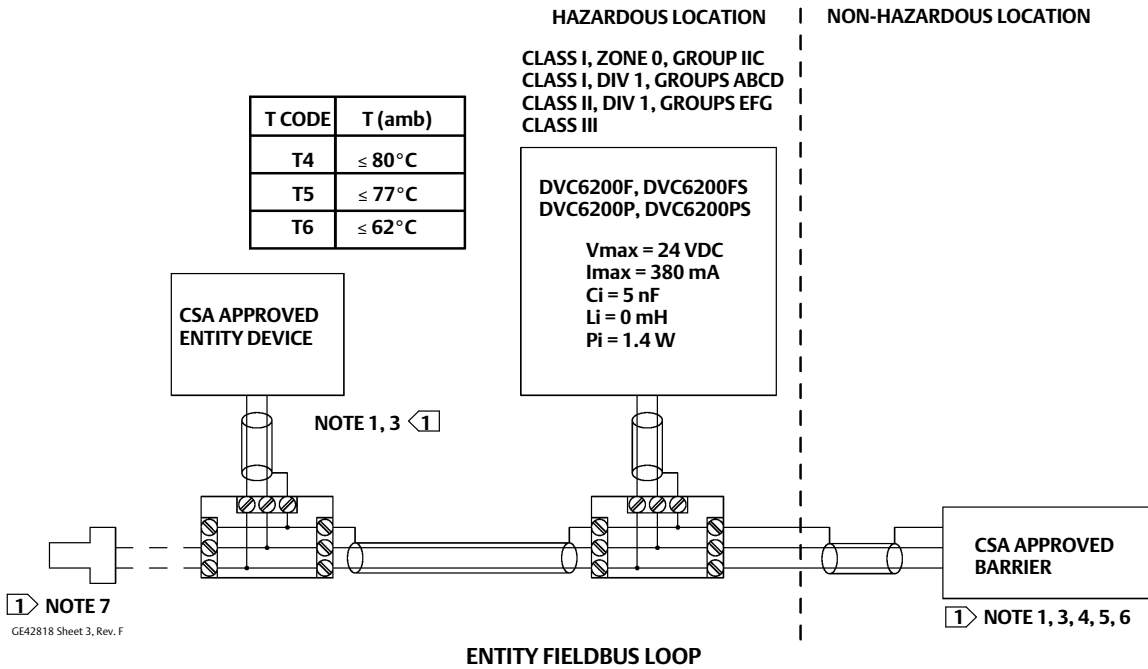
HAZARDOUS LOCATION

NON-HAZARDOUS LOCATION

CLASS I, ZONE 0, GROUP IIC
CLASS I, DIV 1, GROUPS ABCD
CLASS II, DIV 1, GROUPS EFG
CLASS III

| T CODE | T (amb) |
|---|---|
| T4 | ≤ 80°C |
| T5 | ≤ 77°C |
| T6 | ≤ 62°C |

DVC6200F, DVC6200FS
DVC6200P, DVC6200PS

Vmax = 24 VDC
Imax = 380 mA
Ci = 5 nF
Li = 0 mH
Pi = 1.4 W

CSA APPROVED
ENTITY DEVICE

NOTE 1, 3 1

CSA APPROVED
BARRIER

1 NOTE 7

GE42818 Sheet 3, Rev. F

1 NOTE 1, 3, 4, 5, 6

ENTITY FIELDBUS LOOP